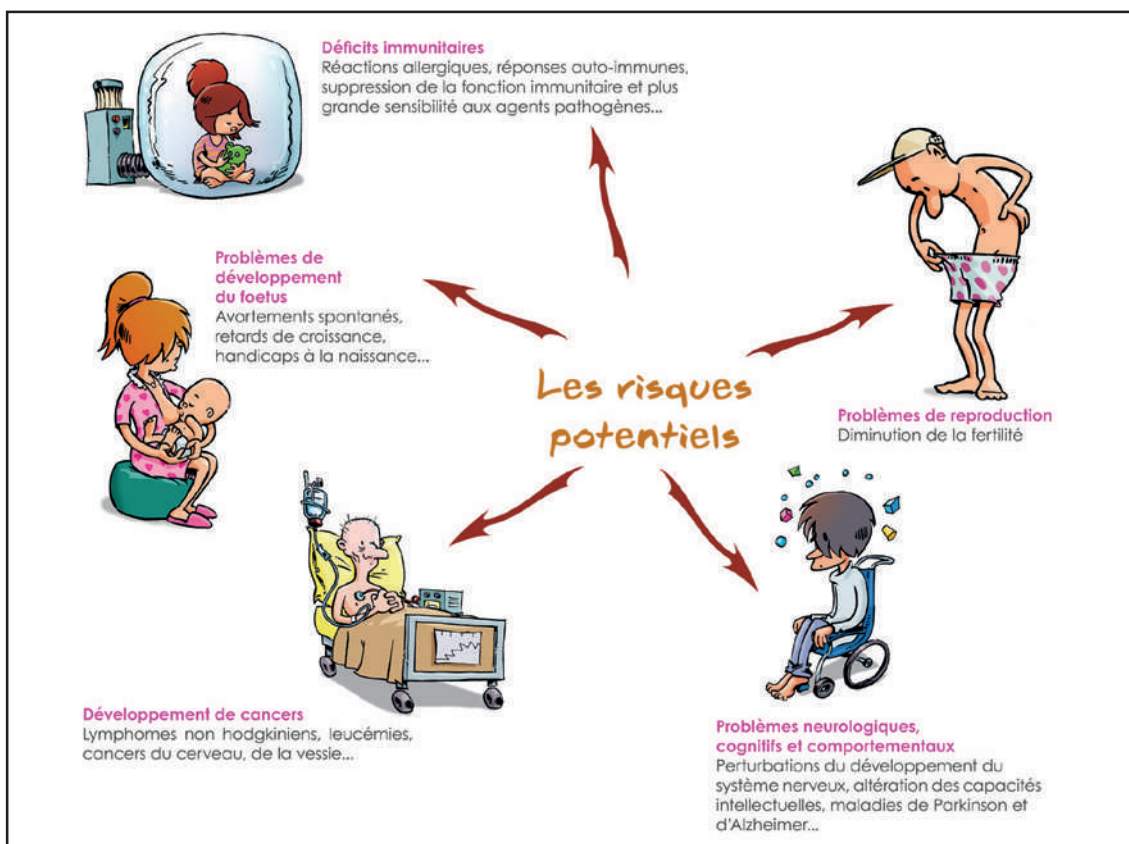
Déficits immunitaires
Réactions allergiques, réponses auto-immunes, suppression de la fonction immunitaire et plus grande sensibilité aux agents pathogènes...

Problèmes de développement du foetus
Avortements spontanés, retards de croissance, handicaps à la naissance...

Les risques potentiels

Problèmes de reproduction
Diminution de la fertilité

Développement de cancers
Lymphomes non hodgkiniens, leucémies, cancers du cerveau, de la vessie...

Problèmes neurologiques, cognitifs et comportementaux
Perturbations du développement du système nerveux, altération des capacités intellectuelles, maladies de Parkinson et d'Alzheimer...